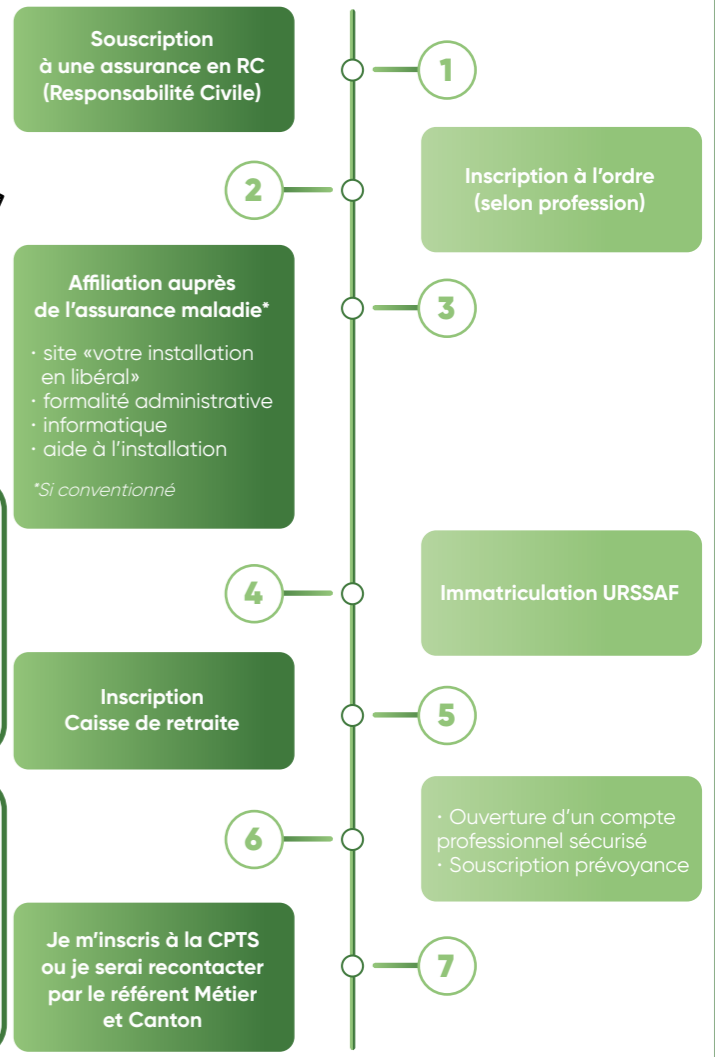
Souscription à une assurance en RC (Responsabilité Civile)

1

2

Inscription à l'ordre (selon profession)

Affiliation auprès de l'assurance maladie*

· site «votre installation en libéral»
· formalité administrative
· informatique
· aide à l'installation

*Si conventionné

3

4

Immatriculation URSSAF

Inscription Caisse de retraite

5

6

· Ouverture d'un compte professionnel sécurisé
· Souscription prévoyance

Je m'inscris à la CPTS ou je serai recontacter par le référent Métier et Canton

7